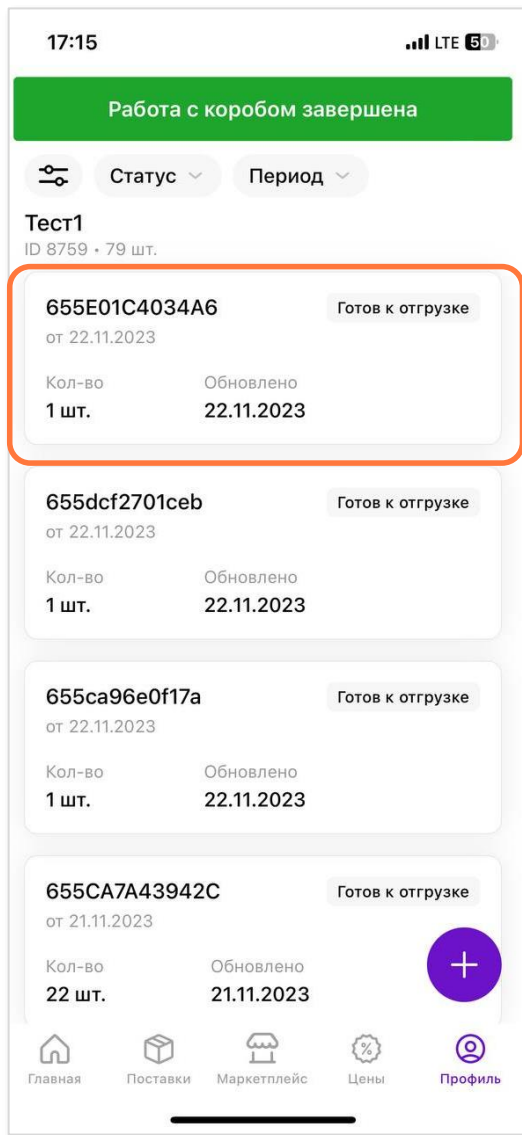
17:15

LTE 50

Работа с коробом завершена

Статус

Период

Тест1
ID 8759 • 79 шт.

655E01C4034A6
от 22.11.2023
Готов к отгрузке
Кол-во
1 шт.
Обновлено
22.11.2023

655dcf2701ceb
от 22.11.2023
Готов к отгрузке
Кол-во
1 шт.
Обновлено
22.11.2023

655ca96e0f17a
от 22.11.2023
Готов к отгрузке
Кол-во
1 шт.
Обновлено
22.11.2023

655CA7A43942C
от 21.11.2023
Готов к отгрузке
Кол-во
22 шт.
Обновлено
21.11.2023

Главная
Поставки
Маркетплейс
Цены
Профиль